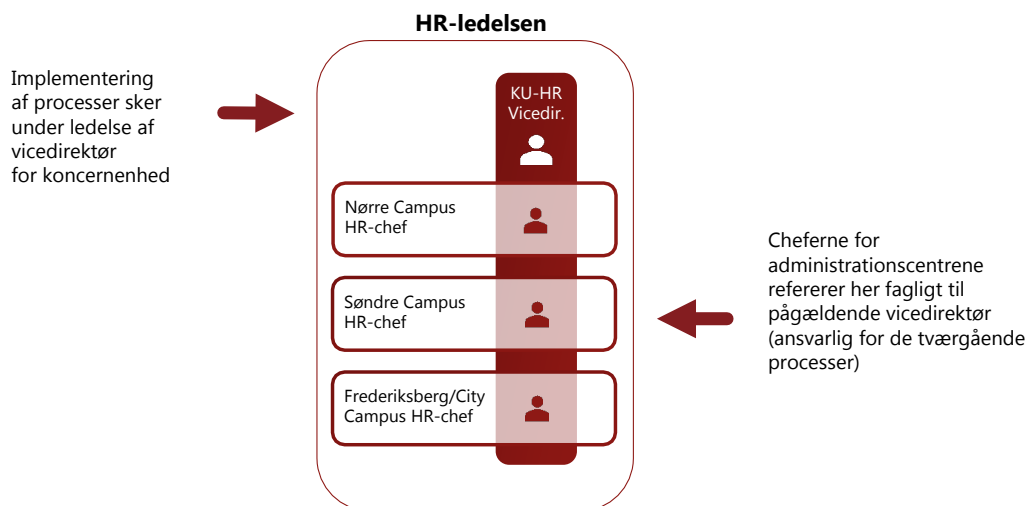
HR-ledelsen

Implementering af processer sker under ledelse af vicedirektør for koncernenhed

KU-HR Vicedir.

Nørre Campus HR-chef

Søndre Campus HR-chef

Frederiksberg/City Campus HR-chef

Cheferne for administrationscentrene refererer her fagligt til pågældende vicedirektør (ansvarlig for de tværgående processer)